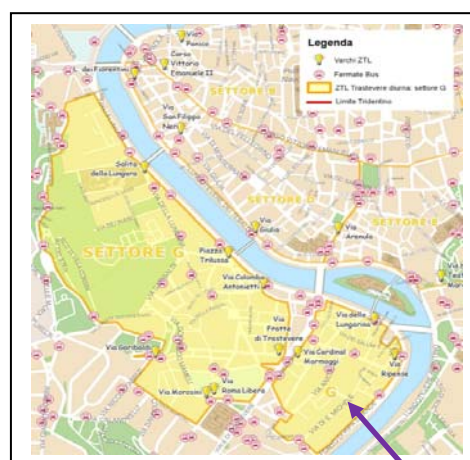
Legenda
Varchi ZTL
Farmate Bus
ZTL Trastevere diurna: settore G
Limite Tridentino

Via Pannico
Corso Vittorio Emanuele II
dei Fiorentini
SETTORE B
Via San Filippo Neri
Salita della Lungara
SETTORE D
SETTORE E
SETTORE G
Via Giulia
Via Arenula
Piazza Trilussa
Via Colomba Antonietti
Via Fratte di Trastevere
Via della Lungaretta
Via Garibaldi
Via Cardinal Marmaggi
Via Ripense
Via Morosini
Via Roma Libera
G